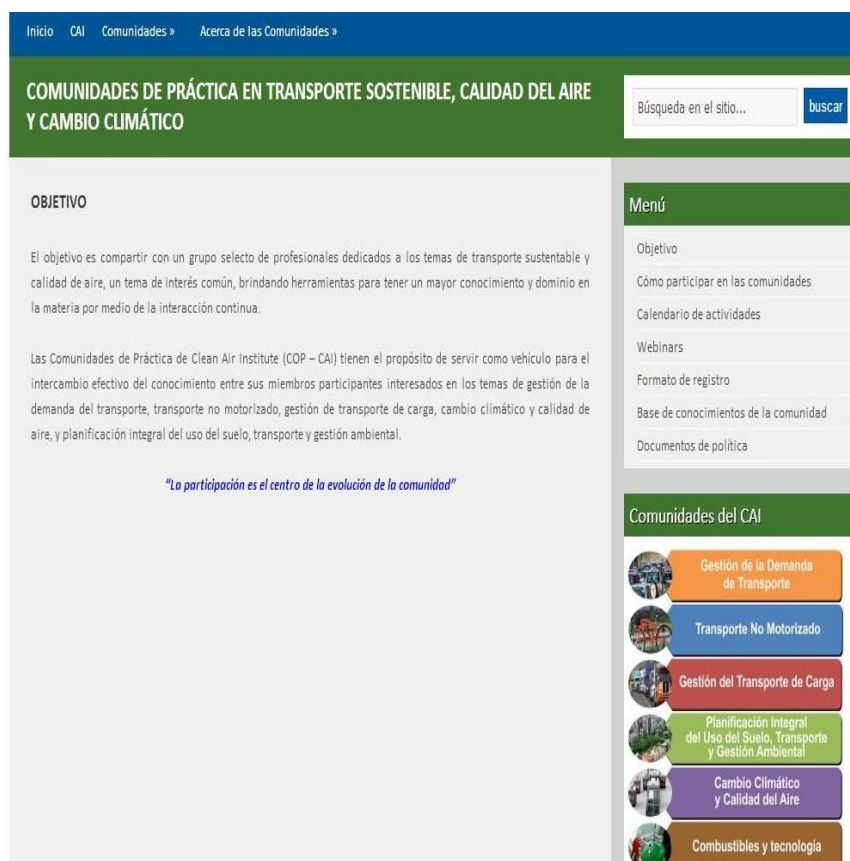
Inicio CAI Comunidades » Acerca de las Comunidades »

COMUNIDADES DE PRÁCTICA EN TRANSPORTE SOSTENIBLE, CALIDAD DEL AIRE Y CAMBIO CLIMÁTICO

Búsqueda en el sitio... buscar

OBJETIVO

El objetivo es compartir con un grupo selecto de profesionales dedicados a los temas de transporte sustentable y calidad de aire, un tema de interés común, brindando herramientas para tener un mayor conocimiento y dominio en la materia por medio de la interacción continua.

Las Comunidades de Práctica de Clean Air Institute (COP – CAI) tienen el propósito de servir como vehículo para el intercambio efectivo del conocimiento entre sus miembros participantes interesados en los temas de gestión de la demanda del transporte, transporte no motorizado, gestión de transporte de carga, cambio climático y calidad de aire, y planificación integral del uso del suelo, transporte y gestión ambiental.

"La participación es el centro de la evolución de la comunidad"

Menú

Objetivo

Cómo participar en las comunidades

Calendario de actividades

Webinars

Formato de registro

Base de conocimientos de la comunidad

Documentos de política

Comunidades del CAI

Gestión de la Demanda de Transporte

Transporte No Motorizado

Gestión del Transporte de Carga

Planificación Integral del Uso del Suelo, Transporte y Gestión Ambiental

Cambio Climático y Calidad del Aire

Combustibles y tecnología